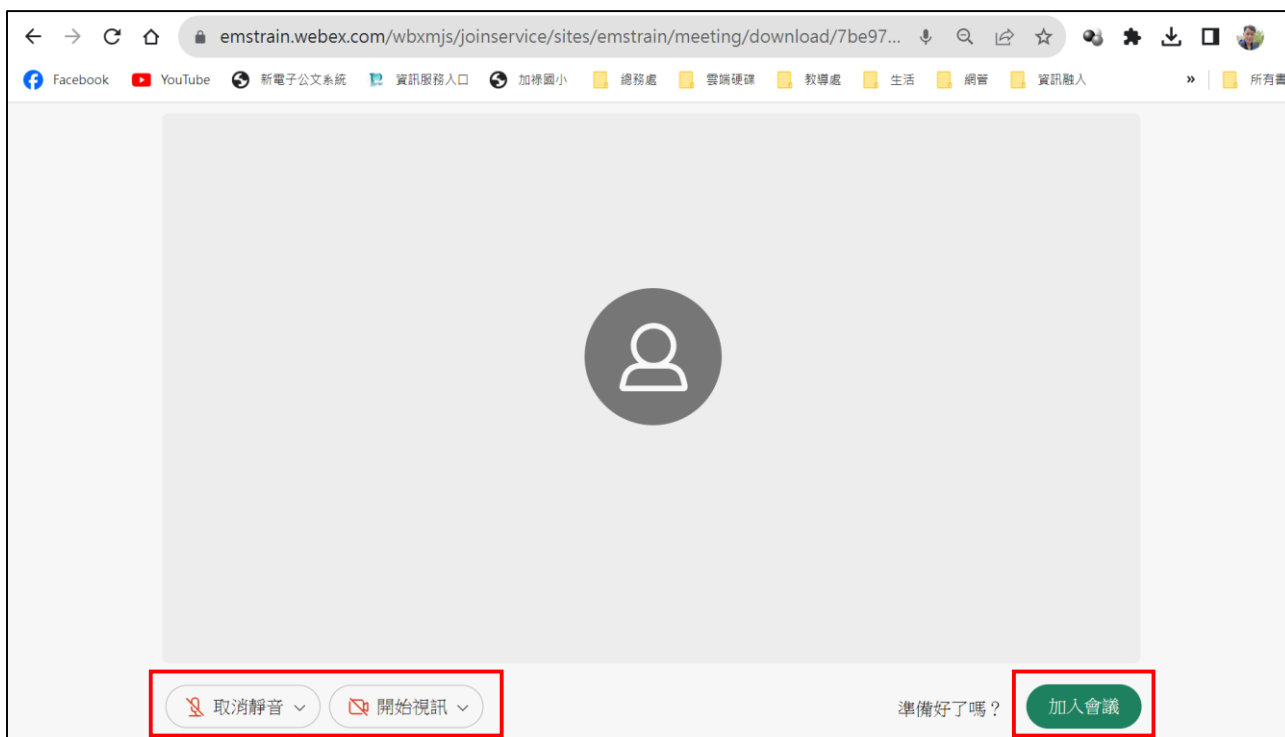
emstrain.webex.com/wbxmjs/joinservice/sites/emstrain/meeting/download/7be97...

Facebook YouTube 新電子公文系統 資訊服務入口 加祿國小 總務處 雲端硬碟 教導處 生活 網管 資訊融入 » 所有書

取消靜音 開始視訊

準備好了嗎？ 加入會議